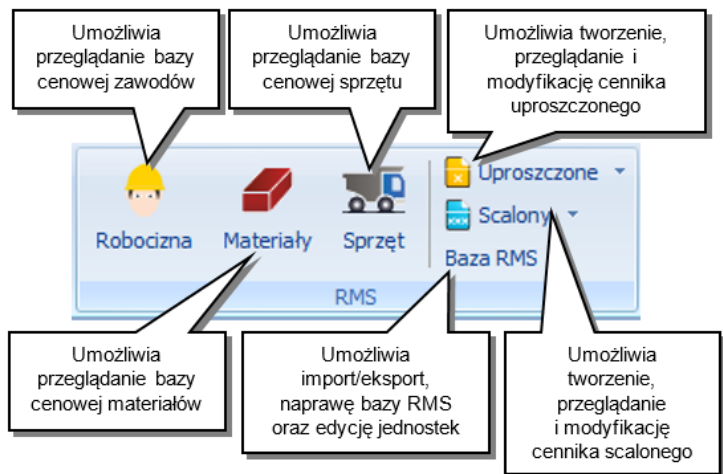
Umożliwia przeglądanie bazy cenowej zawodów

Umożliwia przeglądanie bazy cenowej sprzętu

Umożliwia tworzenie, przeglądanie i modyfikację cennika uproszczonego

Robocizna

Materiały

Sprzęt

Uproszczone

Scalony

Baza RMS

RMS

Umożliwia przeglądanie bazy cenowej materiałów

Umożliwia import/eksport, naprawę bazy RMS oraz edycję jednostek

Umożliwia tworzenie, przeglądanie i modyfikację cennika scalonego